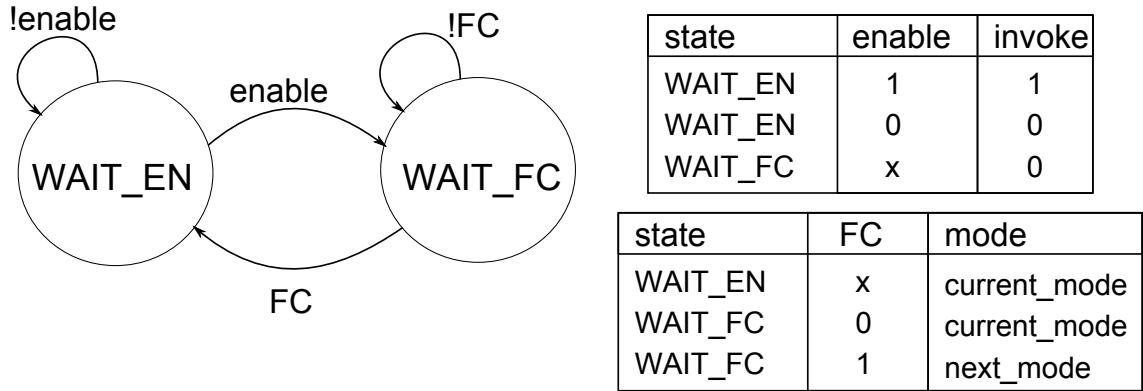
!enable

!FC

enable

WAIT_EN

WAIT_FC

FC

| state | enable | invoke |
|---|---|---|
| WAIT_EN | 1 | 1 |
| WAIT_EN | 0 | 0 |
| WAIT_FC | x | 0 |

| state | FC | mode |
|---|---|---|
| WAIT_EN | x | current_mode |
| WAIT_FC | 0 | current_mode |
| WAIT_FC | 1 | next_mode |